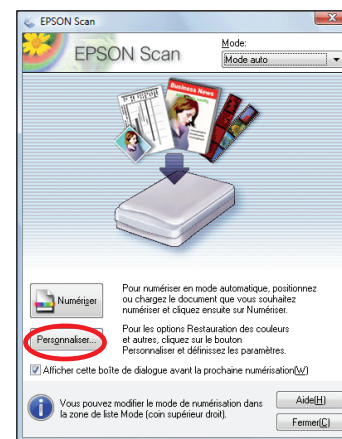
EPSON Scan

EPSON Scan

Mode:

Mode auto

Business News

Numériser

Pour numériser en mode automatique, positionnez ou chargez le document que vous souhaitez numériser et cliquez ensuite sur Numériser.

Personnaliser...

Pour les options Restauration des couleurs et autres, cliquez sur le bouton Personnaliser et définissez les paramètres.

Afficher cette boîte de dialogue avant la prochaine numérisation(W)

Vous pouvez modifier le mode de numérisation dans la zone de liste Mode (coin supérieur droit).

Aide(H)

Fermer(C)